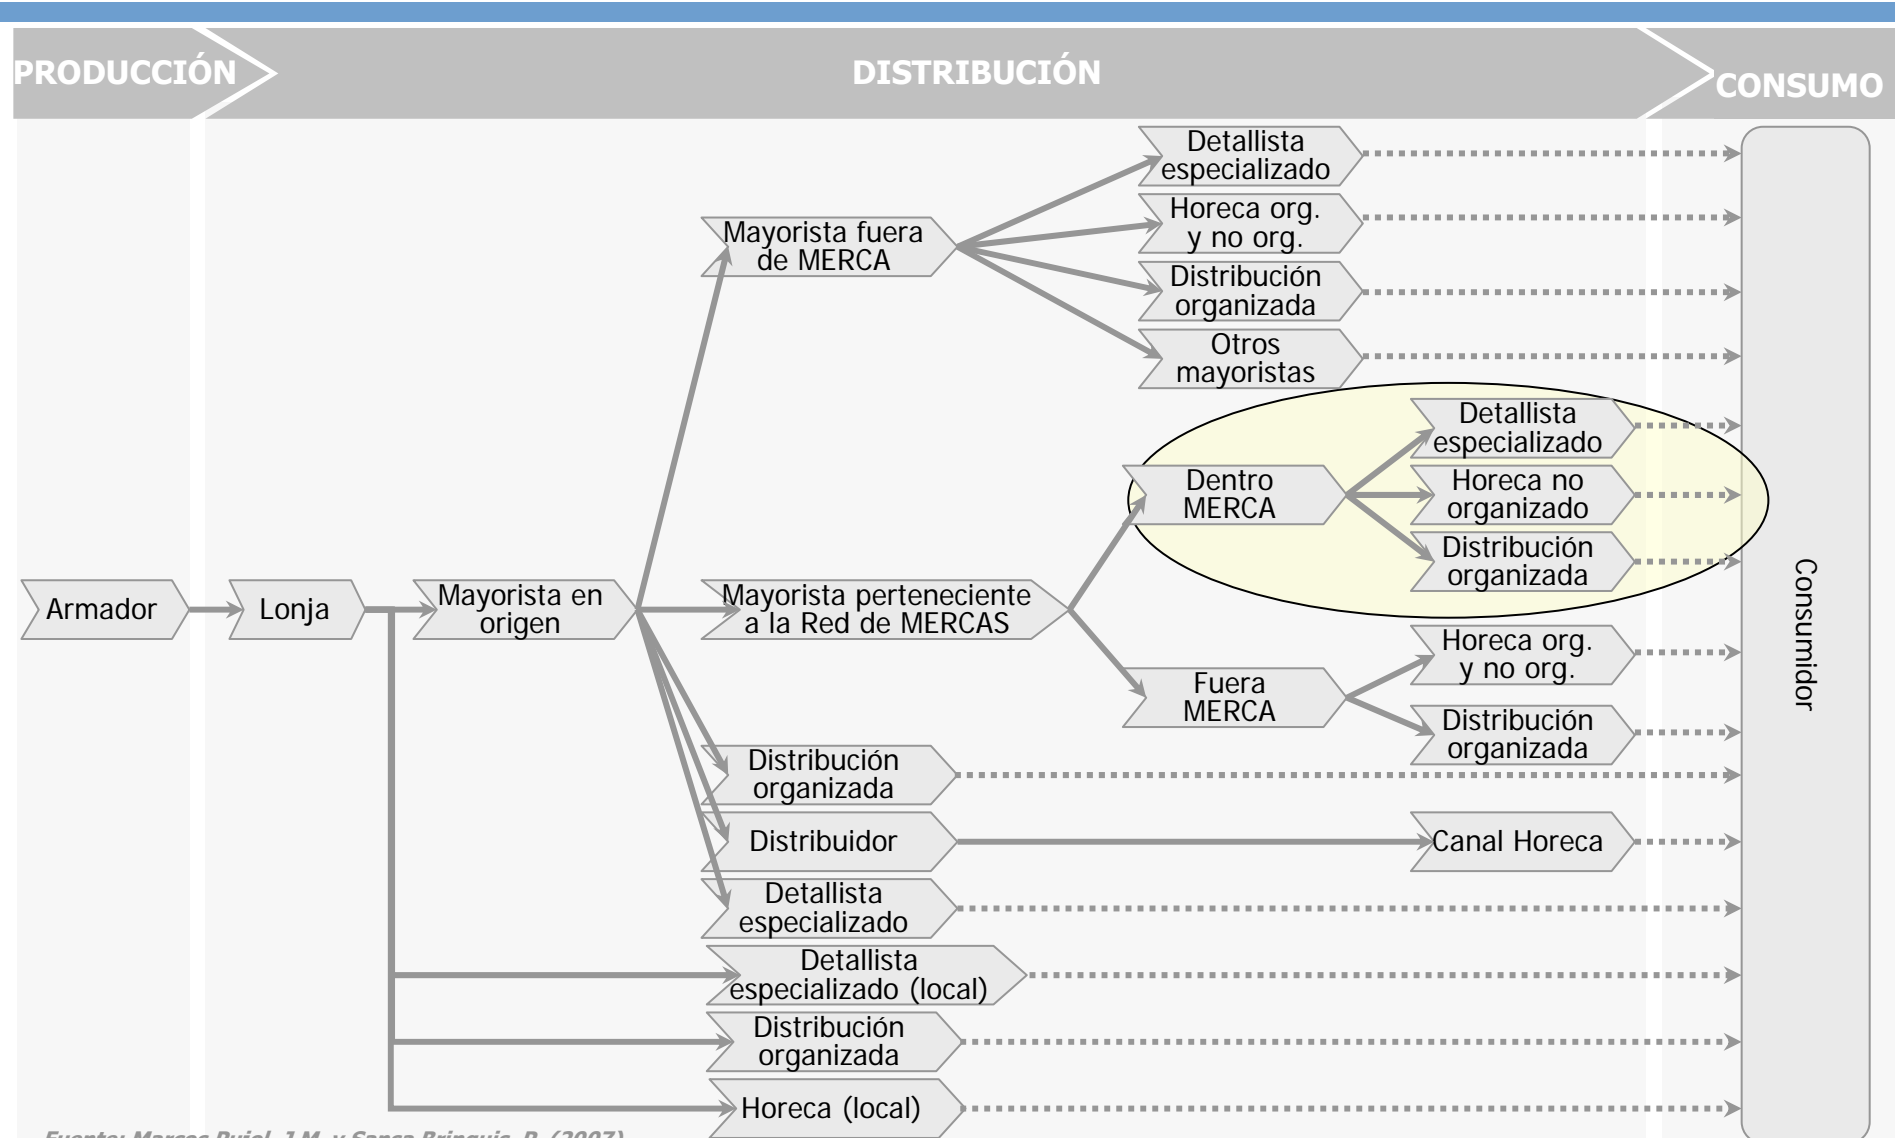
PRODUCCIÓN

DISTRIBUCIÓN

CONSUMO

Armador

Lonja

Mayorista en origen

Mayorista fuera de MERCA

Detallista especializado

Horeca org. y no org.

Distribución organizada

Otros mayoristas

Mayorista perteneciente a la Red de MERCAS

Dentro MERCA

Detallista especializado

Horeca no organizado

Distribución organizada

Fuera MERCA

Horeca org. y no org.

Distribución organizada

Distribución organizada

Distribuidor

Canal Horeca

Detallista especializado

Detallista especializado (local)

Distribución organizada

Horeca (local)

Consumidor

Fuente: Marcos Pujol, J.M. y Sanca Bringuis, R. (2007)